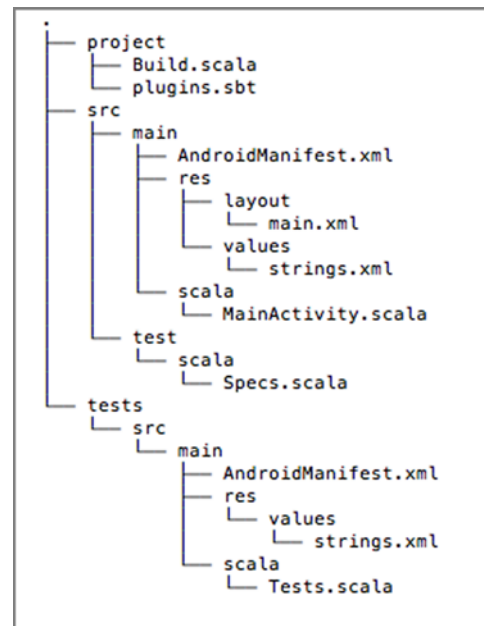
.
├── project
│   ├── Build.scala
│   └── plugins.sbt
├── src
│   ├── main
│   │   ├── AndroidManifest.xml
│   │   ├── res
│   │   │   ├── layout
│   │   │   │   └── main.xml
│   │   │   └── values
│   │   │       └── strings.xml
│   │   └── scala
│   │       └── MainActivity.scala
│   └── test
│       └── scala
│           └── Specs.scala
└── tests
    └── src
        └── main
            ├── AndroidManifest.xml
            ├── res
            │   └── values
            │       └── strings.xml
            └── scala
                └── Tests.scala